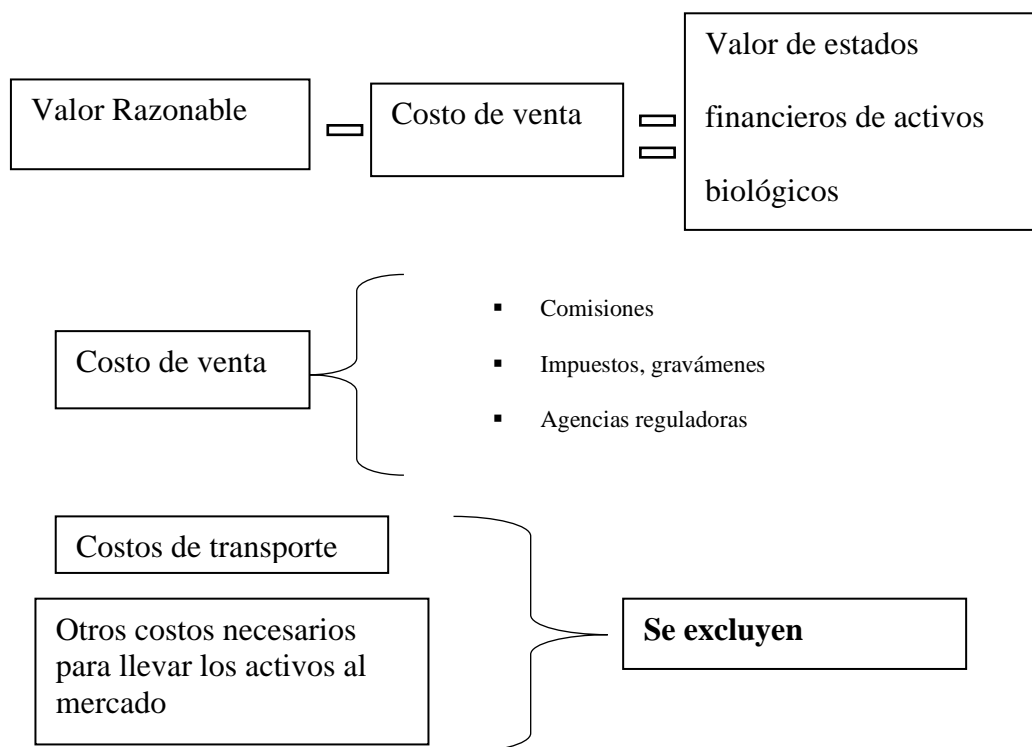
Valor Razonable

Costo de venta

Valor de estados financieros de activos biológicos

Costo de venta

- Comisiones
- Impuestos, gravámenes
- Agencias reguladoras

Costos de transporte

Otros costos necesarios para llevar los activos al mercado

**Se excluyen**